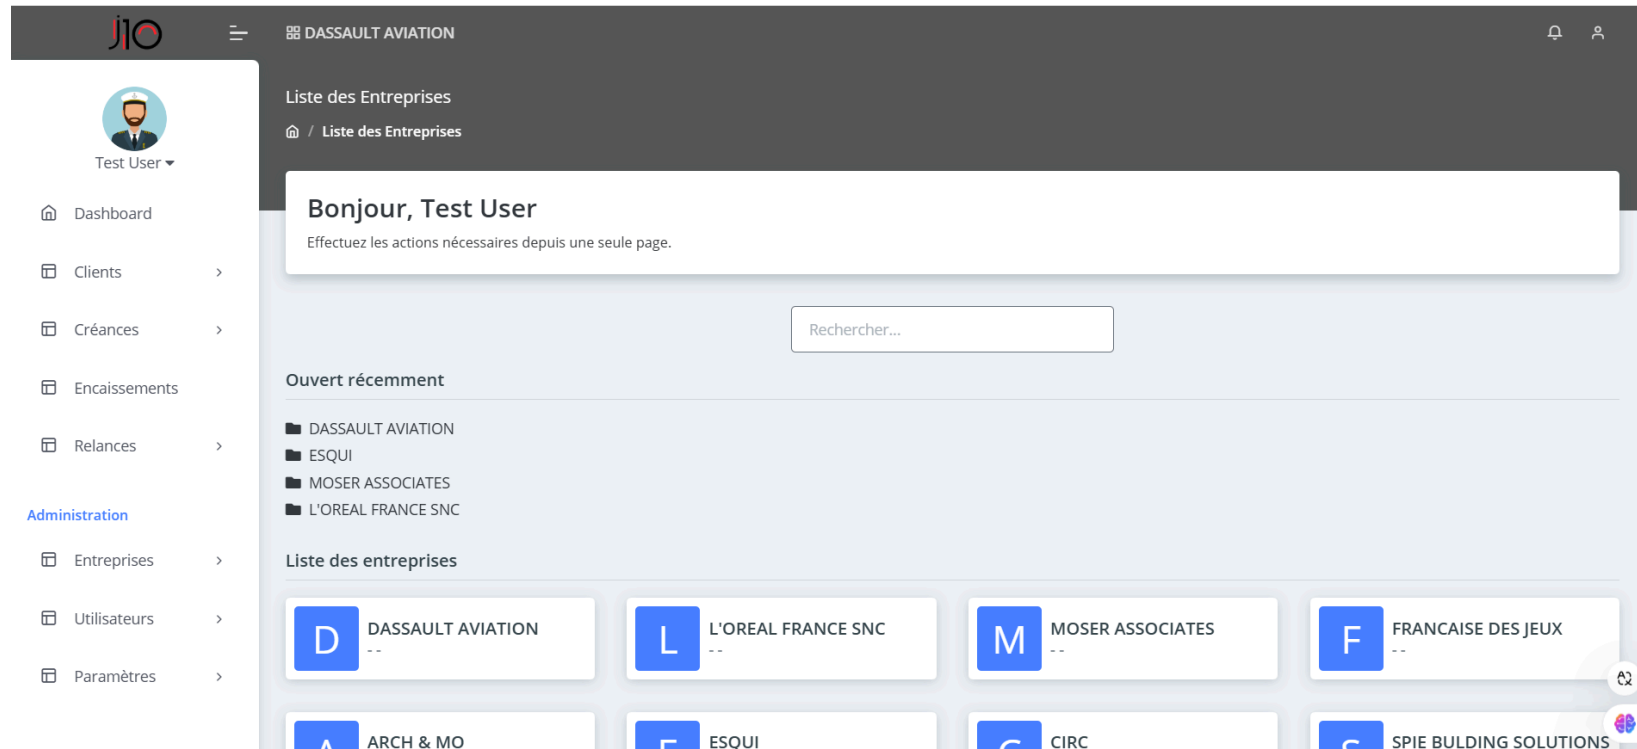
jIO

DASSAULT AVIATION

Test User

Dashboard

Clients

Créances

Encaissements

Relances

Administration

Entreprises

Utilisateurs

Paramètres

Liste des Entreprises

/ Liste des Entreprises

Bonjour, Test User

Effectuez les actions nécessaires depuis une seule page.

Rechercher...

Ouvert récemment

DASSAULT AVIATION
ESQUI
MOSER ASSOCIATES
L'OREAL FRANCE SNC

Liste des entreprises

D DASSAULT AVIATION
--

L L'OREAL FRANCE SNC
--

M MOSER ASSOCIATES
--

F FRANCAISE DES JEUX
--

ARCH & MO

ESQUI

CIRC

SPIE BULDING SOLUTIONS